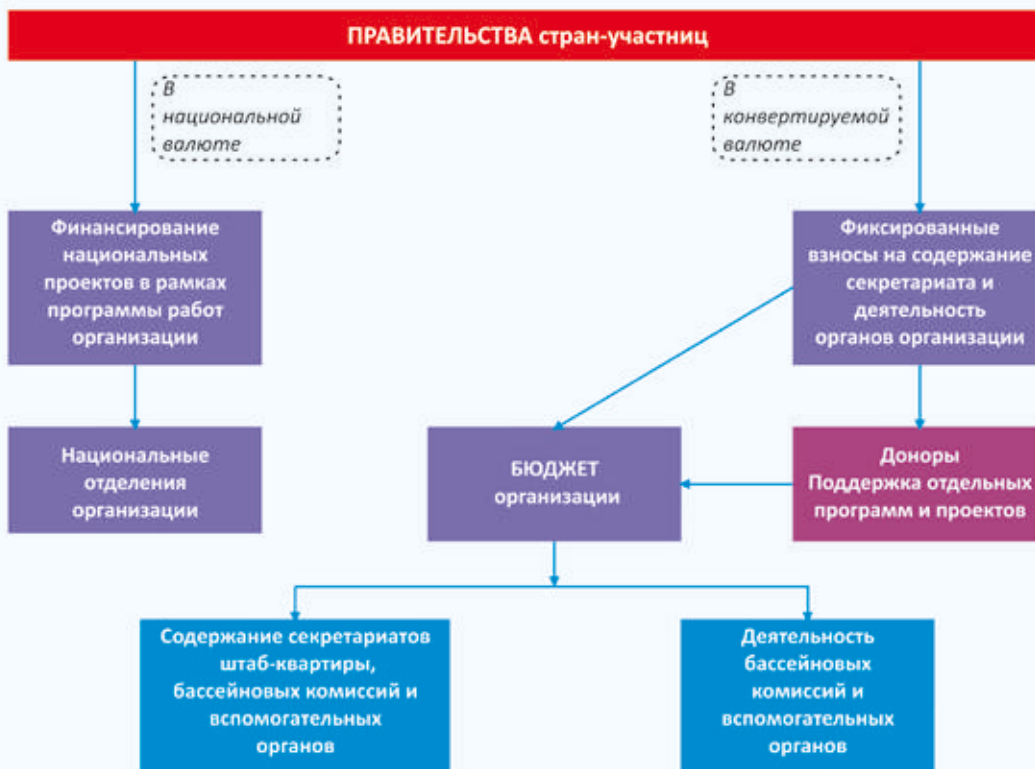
ПРАВИТЕЛЬСТВА стран-участниц

В национальной валюте

В конвертируемой валюте

Финансирование национальных проектов в рамках программы работ организации

Фиксированные взносы на содержание секретариата и деятельность органов организации

Национальные отделения организации

БЮДЖЕТ организации

Доноры Поддержка отдельных программ и проектов

Содержание секретариатов штаб-квартиры, бассейновых комиссий и вспомогательных органов

Деятельность бассейновых комиссий и вспомогательных органов